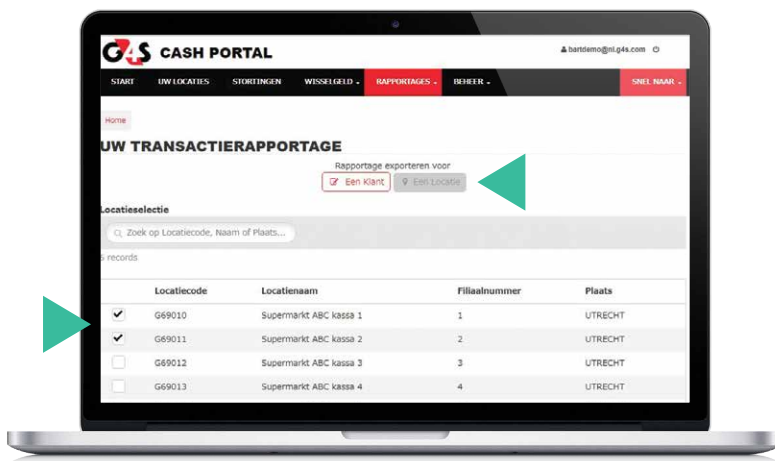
G4S CASH PORTAL

bartdemo@nl.g4s.com

START | UW LOCATIES | STORTINGEN | WISSELGELD ▾ | RAPPORTAGES ▾ | BEHEER ▾ | SNEL NAAR ▾

Home

UW TRANSACTIERAPPORTAGE

Rapportage exporteren voor

Een Klant | Een Locatie

Locatieselectie

Zoek op Locatiecode, Naam of Plaats...

5 records

| | Locatiecode | Locatienaam | Filiaalnummer | Plaats |
|---|---|---|---|---|
| ✔ | G69010 | Supermarkt ABC kassa 1 | 1 | UTRECHT |
| ✔ | G69011 | Supermarkt ABC kassa 2 | 2 | UTRECHT |
| | G69012 | Supermarkt ABC kassa 3 | 3 | UTRECHT |
| | G69013 | Supermarkt ABC kassa 4 | 4 | UTRECHT |